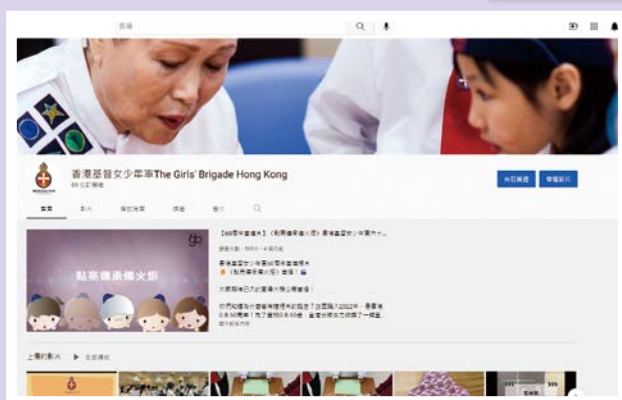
搜尋

香港基督女少年軍The Girls' Brigade Hong Kong
99 位訂閱者

自訂頻道
管理影片

首頁 影片 播放清單 頻道 簡介

點亮傳承傳火炬

【60周年重播片】《點亮傳承傳火炬》香港基督女少年軍六十...

香港基督女少年軍60周年重播片
《點亮傳承傳火炬》重播！

大家期待已久的重播片現已開放重播！

你們知道為什麼要傳遞傳承的精神？在2022年，香港基督女少年軍60周年！為了慶祝60周年，...

上傳的影片 ▶ 全部播放